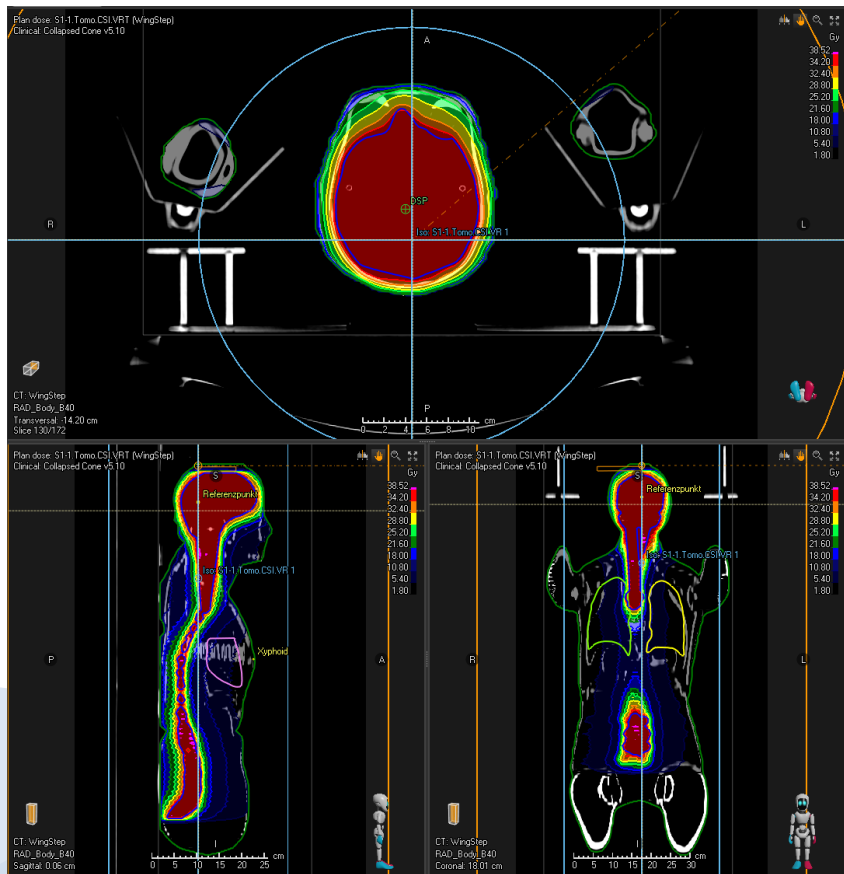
Plan dose: S1-1.Tomo.CSI.VRT (WingStep)
Clinical: Collapsed Cone v5.10

A

Gy
38.52
34.20
32.40
28.80
25.20
21.60
18.00
10.80
5.40
1.80

R

L

DSP

Iso: S1-1.Tomo.CSI.VR 1

P

0 2 4 6 8 10 cm

CT: WingStep
RAD_Body_B40
Transversal: -14.20 cm
Slice 130/172

Plan dose: S1-1.Tomo.CSI.VRT (WingStep)
Clinical: Collapsed Cone v5.10

S

Referenzpunkt

Iso: S1-1.Tomo.CSI.VR 1

Gy
38.52
34.20
32.40
28.80
25.20
21.60
18.00
10.80
5.40
1.80

P

Xyphoid

A

I

0 5 10 15 20 25 cm

CT: WingStep
RAD_Body_B40
Sagittal: 0.06 cm

Plan dose: S1-1.Tomo.CSI.VRT (WingStep)
Clinical: Collapsed Cone v5.10

S

Referenzpunkt

Iso: S1-1.Tomo.CSI.VR 1

Gy
38.52
34.20
32.40
28.80
25.20
21.60
18.00
10.80
5.40
1.80

R

L

I

0 5 10 15 20 25 30 cm

CT: WingStep
RAD_Body_B40
Coronal: 18.01 cm